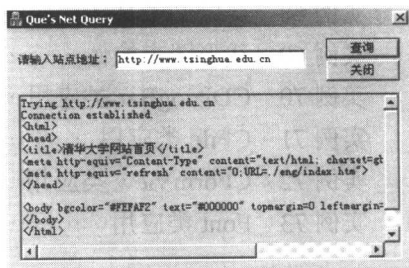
Que's Net Query

请输入站点地址： http://www.tsinghua.edu.cn

查询

关闭

Trying http://www.tsinghua.edu.cn
Connection established.
<html>
<head>
<title>清华大学网站首页</title>
<meta http-equiv="Content-Type" content="text/html; charset=gb
<meta http-equiv="refresh" content="0;URL=./eng/index.htm">
</head>

<body bgcolor="#FEFAF2" text="#000000" topmargin=0 leftmargin=
</body>
</html>